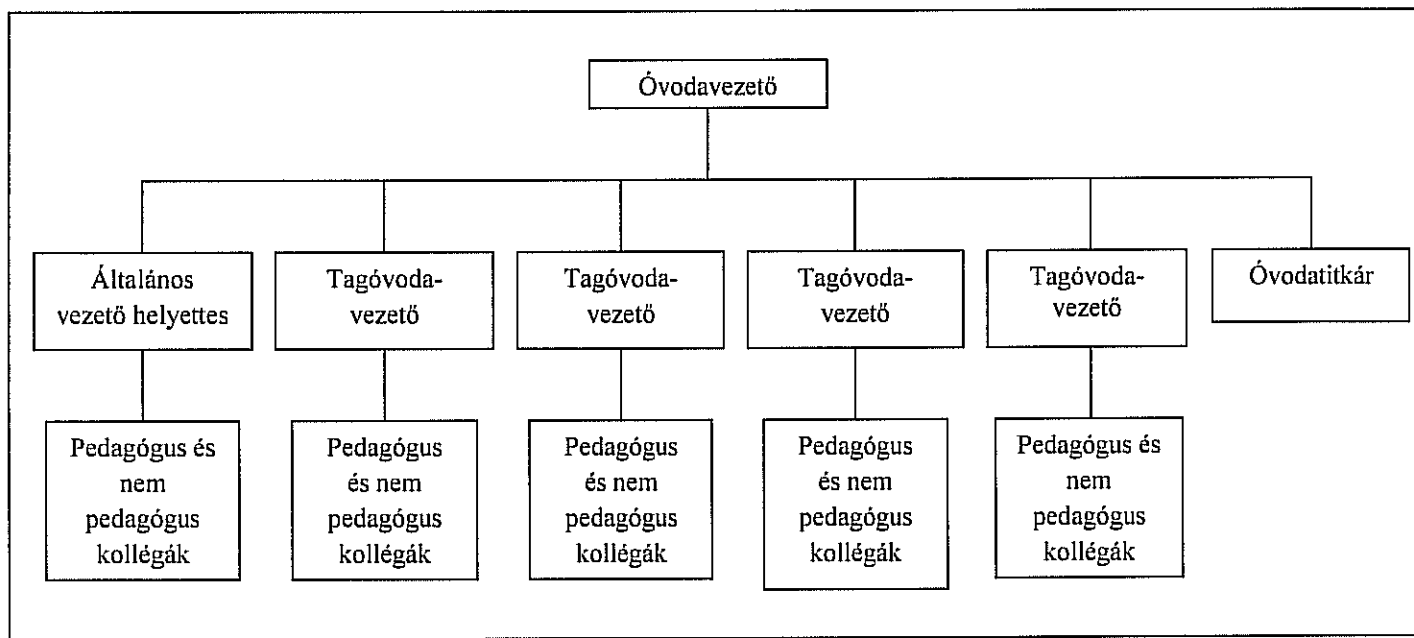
Óvodavezető

Általános vezető helyettes

Tagóvodavezető

Tagóvodavezető

Tagóvodavezető

Tagóvodavezető

Óvodatitkár

Pedagógus és nem pedagógus kollégák

Pedagógus és nem pedagógus kollégák

Pedagógus és nem pedagógus kollégák

Pedagógus és nem pedagógus kollégák

Pedagógus és nem pedagógus kollégák